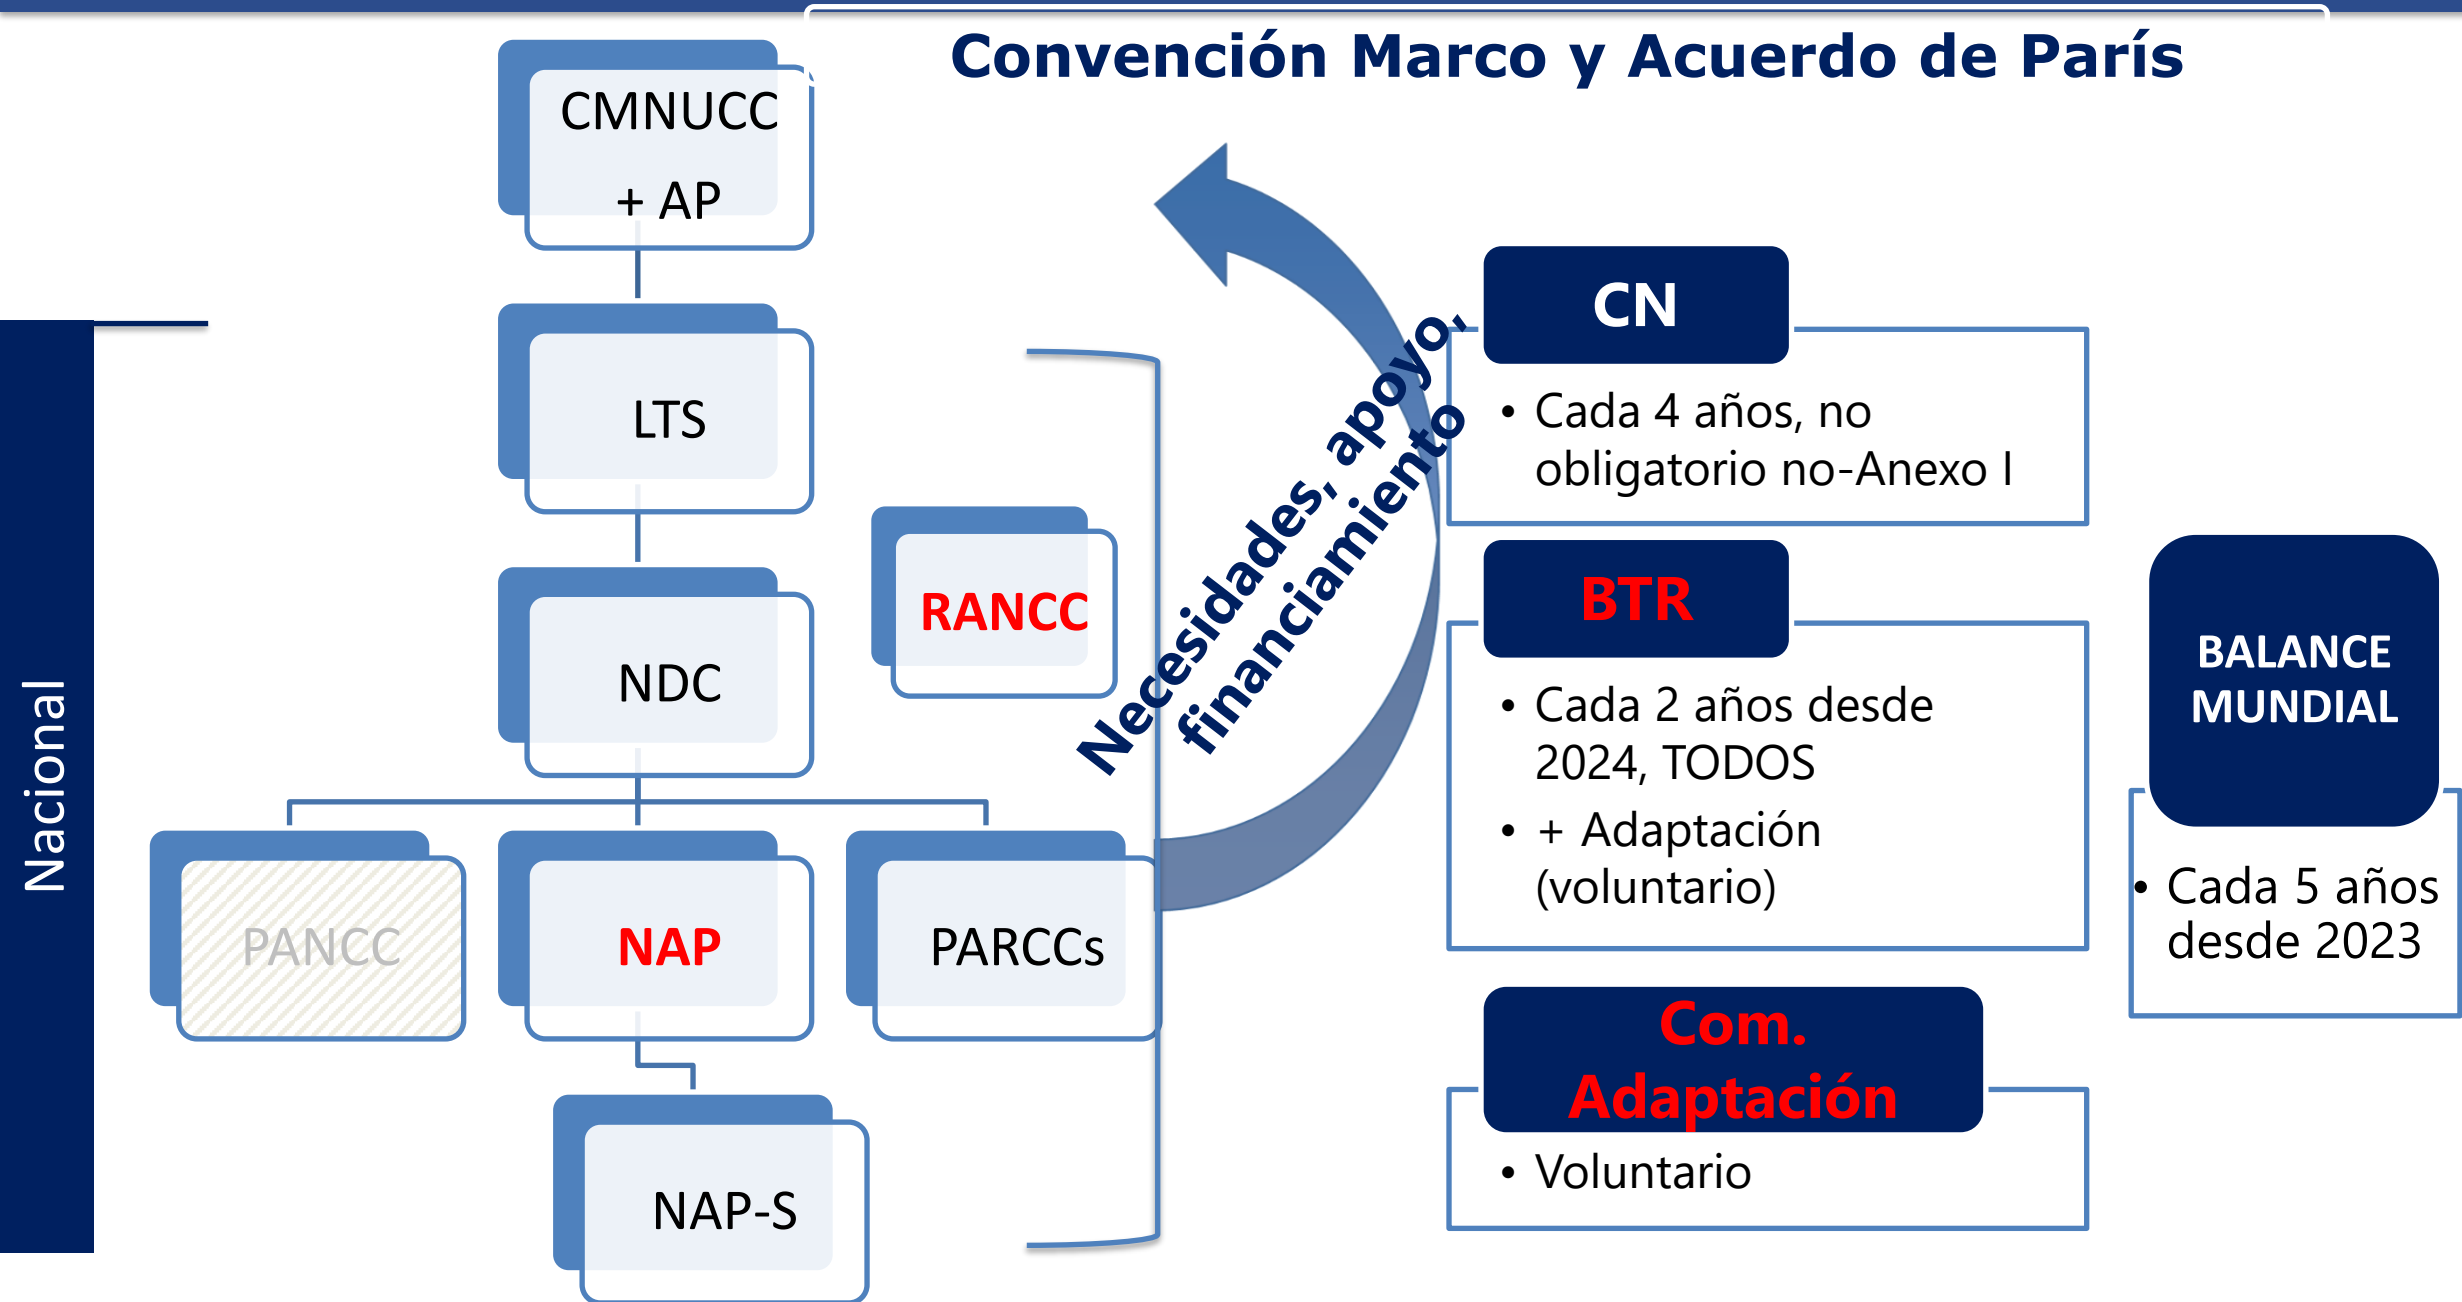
Convención Marco y Acuerdo de París

Nacional

CMNUCC + AP

LTS

NDC

RANCC

PANCC

NAP

PARCCs

NAP-S

Necesidades, apoyo, financiamiento

CN

• Cada 4 años, no obligatorio no-Anexo I

BTR

• Cada 2 años desde 2024, TODOS

• + Adaptación (voluntario)

Com. Adaptación

• Voluntario

BALANCE MUNDIAL

• Cada 5 años desde 2023